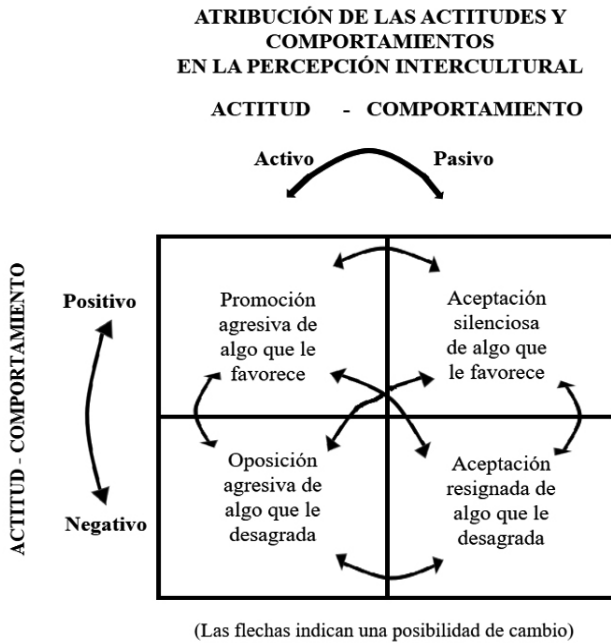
ATRIBUCIÓN DE LAS ACTITUDES Y COMPORTAMIENTOS EN LA PERCEPCIÓN INTERCULTURAL

ACTITUD - COMPORTAMIENTO

Activo

Pasivo

ACTITUD - COMPORTAMIENTO

Positivo

Negativo

Promoción agresiva de algo que le favorece

Aceptación silenciosa de algo que le favorece

Oposición agresiva de algo que le desagrada

Aceptación resignada de algo que le desagrada

(Las flechas indican una posibilidad de cambio)